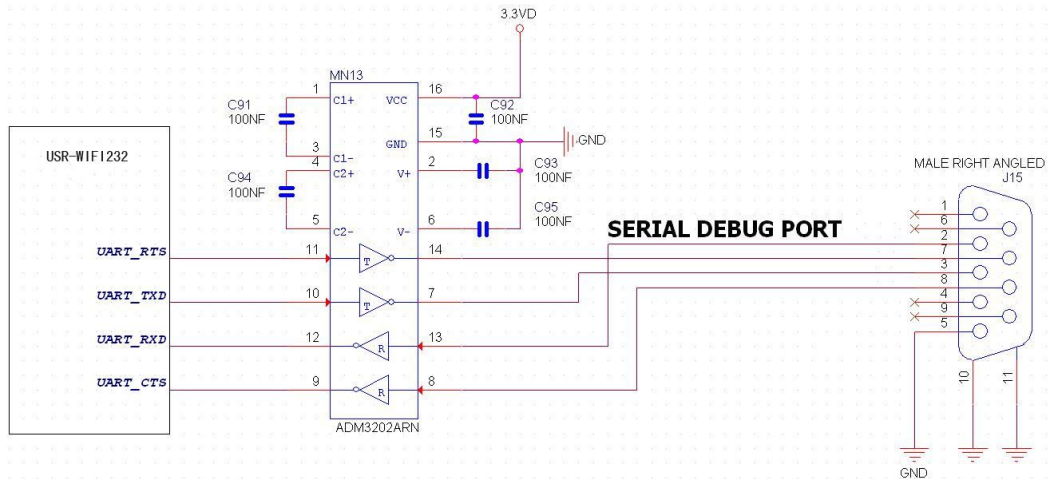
3.3VD

MN13

C91
100NF

1
C1+
VCC
16

C92
100NF

3
C1-
GND
15
GND

USR-WIFI232

4
C2+
V+
2

C93
100NF

C94
100NF

5
C2-
V-
6

C95
100NF

MALE RIGHT ANGLED
J15

SERIAL DEBUG PORT

UART_RTS
11
T
14

UART_TXD
10
T
7

UART_RXD
12
R
13

UART_CTS
9
R
8

ADM3202ARN

1
6
2
7
3
8
4
9
5

10
11

GND